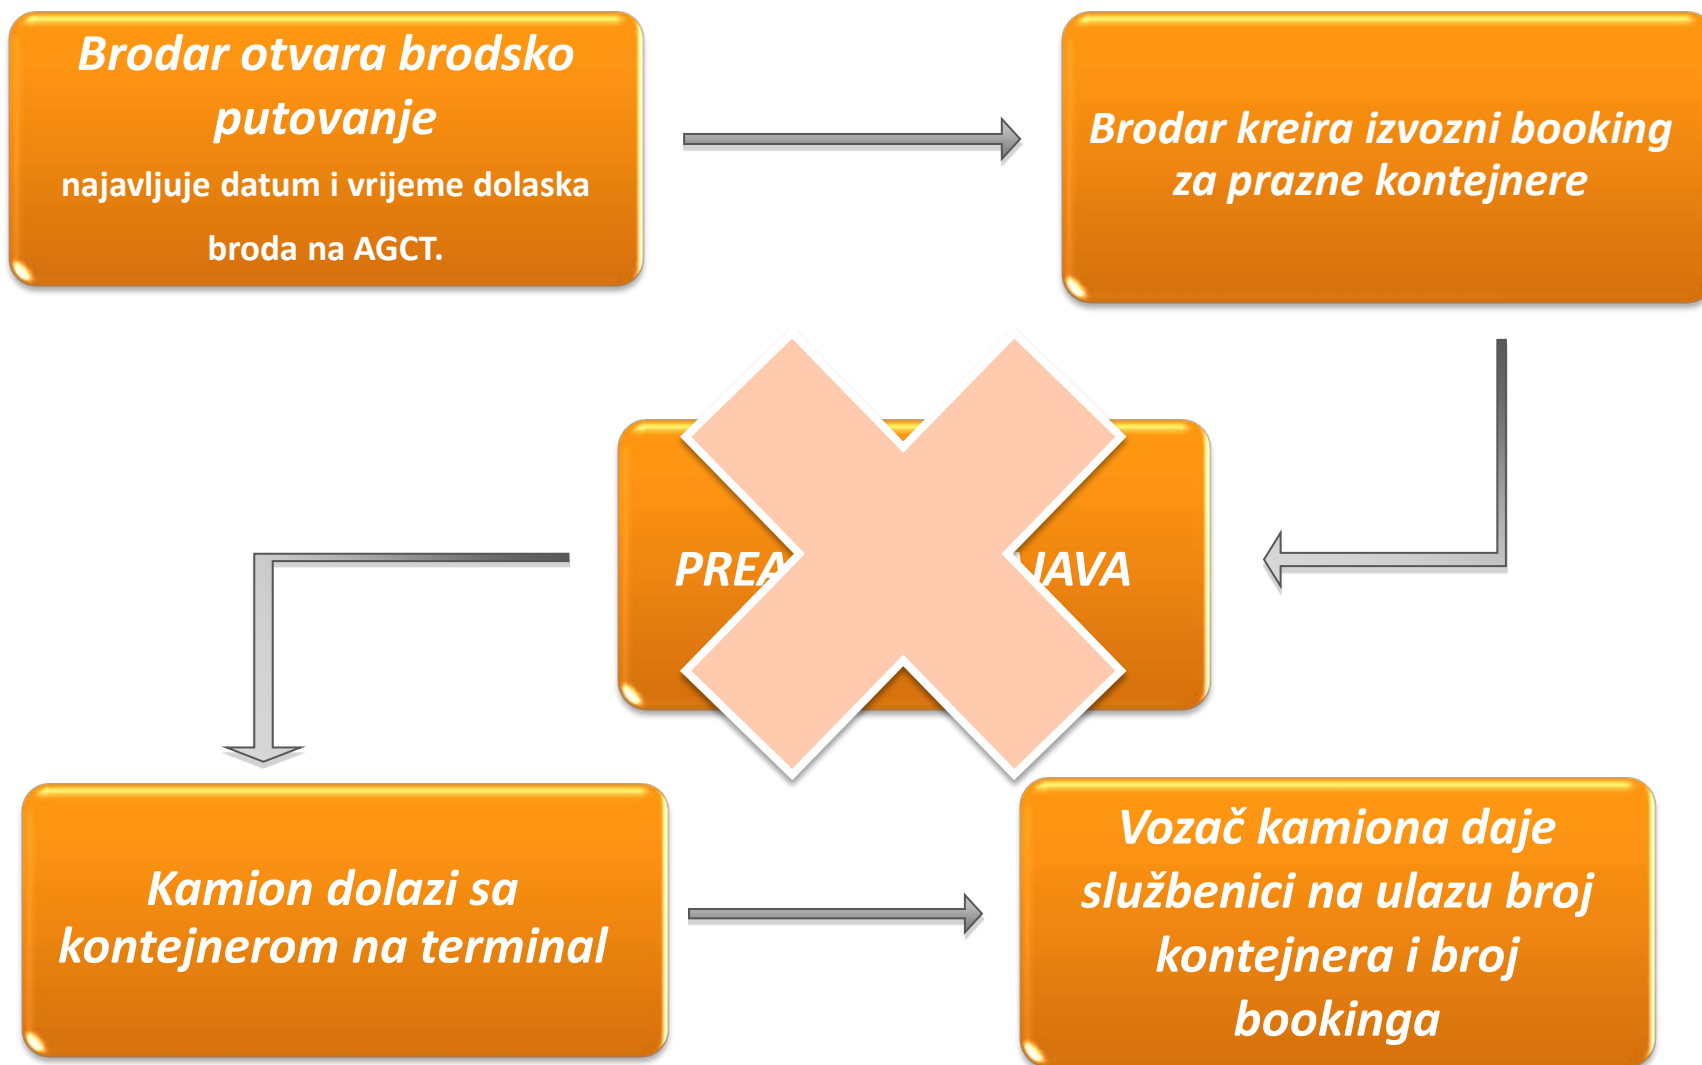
Brodar otvara brodsko putovanje
najavljuje datum i vrijeme dolaska broda na AGCT.

Brodar kreira izvozni booking za prazne kontejnere

PREA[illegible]JAVA

Kamion dolazi sa kontejnerom na terminal

Vozač kamiona daje službenici na ulazu broj kontejnera i broj bookinga